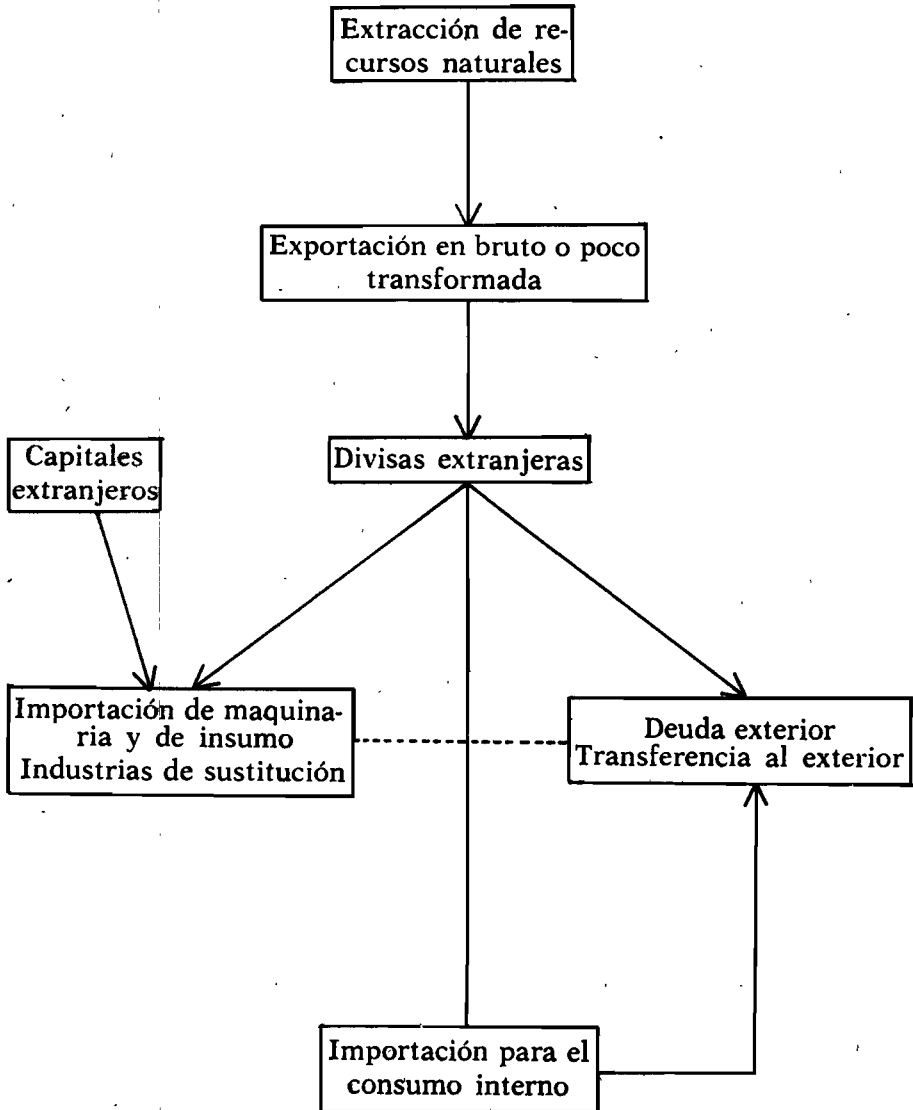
Extracción de recursos naturales

Exportación en bruto o poco transformada

Capitales extranjeros

Divisas extranjeras

Importación de maquinaria y de insumo
Industrias de sustitución

Deuda exterior
Transferencia al exterior

Importación para el consumo interno